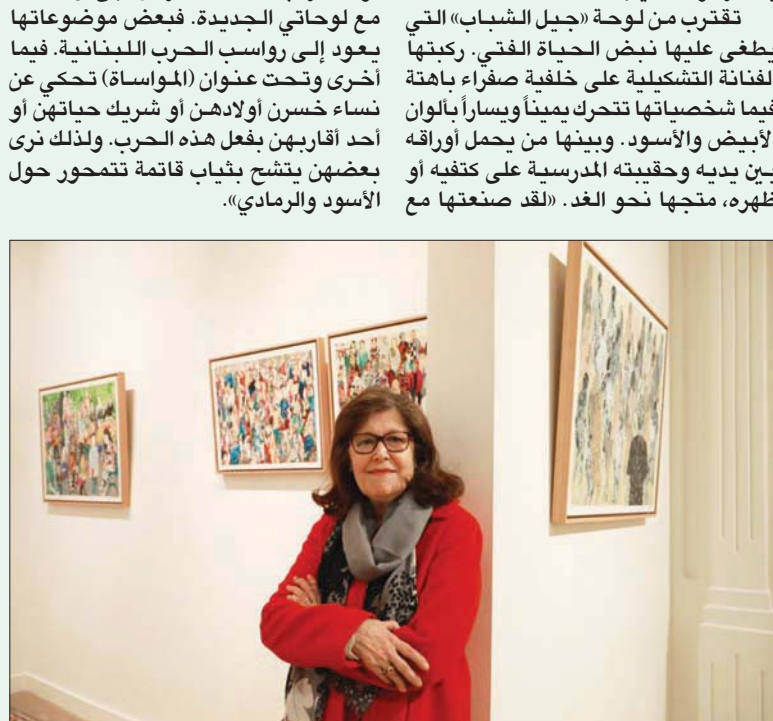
تقترب من لوحة «جيل الشباب» التي يطغى عليها نبض الحياة الفتي. ركبتها الفنانة التشكيلية على خلفية صفراء باهتة فيما شخصياتها تتحرك يميناً ويساراً بألوان الأبيض والأسود. وبينها من يحمل أوراقه بين يديه وحقيبته المدرسية على كتفيه أو ظهره، متجها نحو الغد. «لقد صنعتها مع

مع لوحاتي الجديدة. فبعض موضوعاتها يعود إلى رواسب الحرب اللبنانية. فيما أخرى وتحت عنوان (المواساة) تحكي عن نساء خسرن أولادهن أو شريك حياتهن أو أحد أقاربهن بفعل هذه الحرب. ولذلك نرى بعضهن يتشح بثياب قاتمة تتمحور حول الأسود والرمادي».